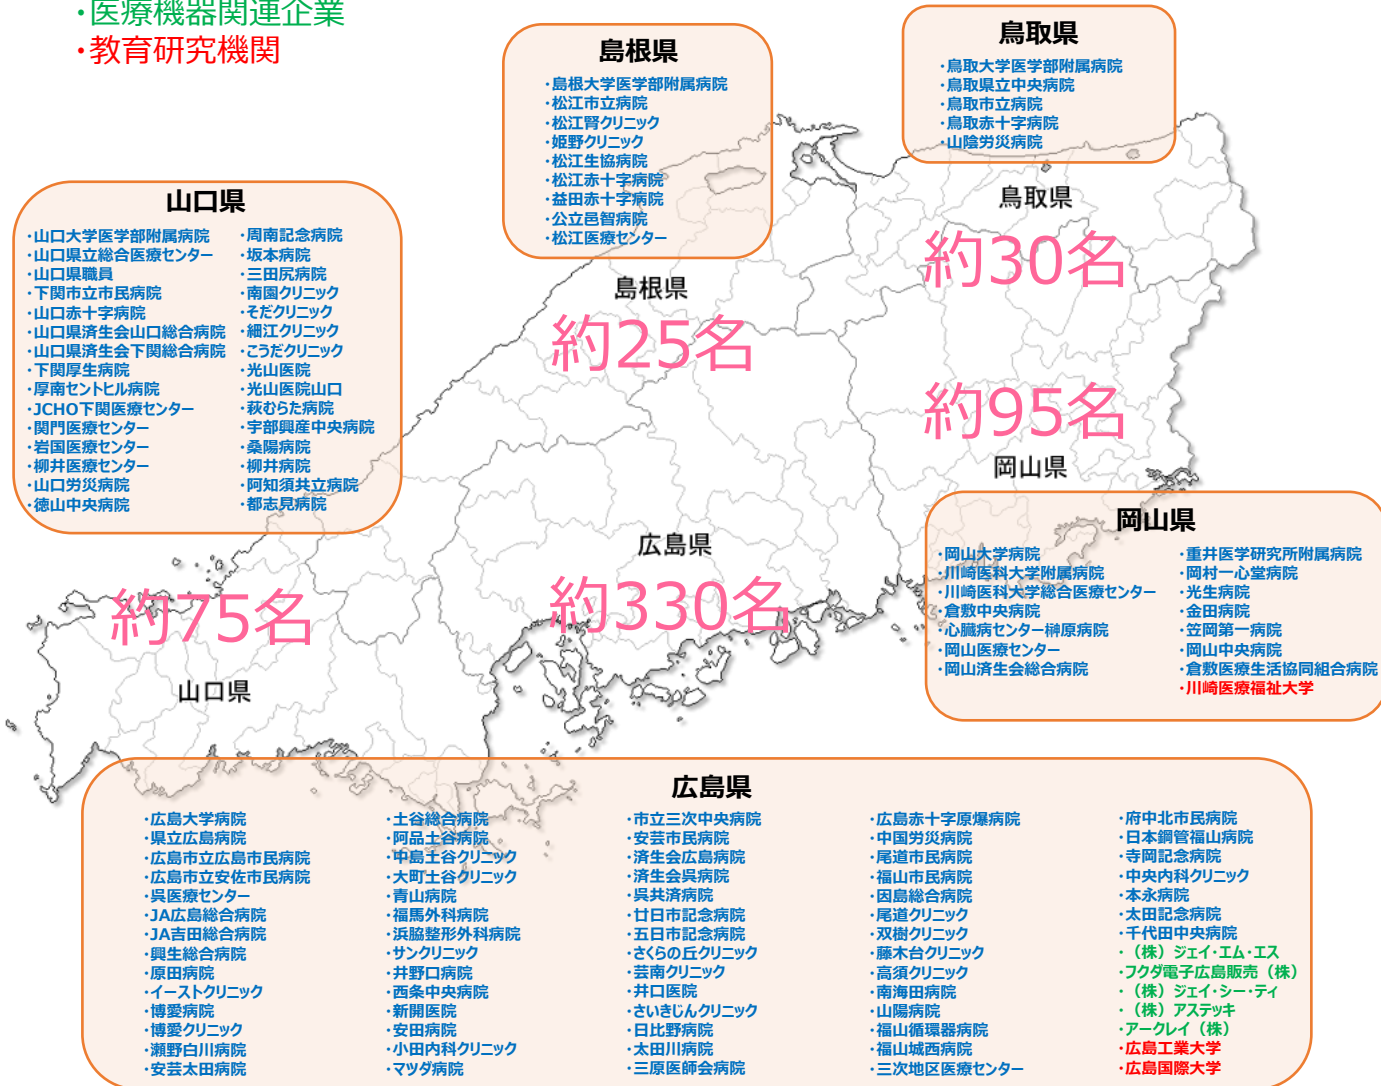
・医療機器関連企業
・教育研究機関

島根県
・島根大学医学部附属病院
・松江市立病院
・松江腎クリニック
・姫野クリニック
・松江生協病院
・松江赤十字病院
・益田赤十字病院
・公立邑智病院
・松江医療センター

鳥取県
・鳥取大学医学部附属病院
・鳥取県立中央病院
・鳥取市立病院
・鳥取赤十字病院
・山陰労災病院

山口県
・山口大学医学部附属病院
・山口県立総合医療センター
・山口県職員
・下関市立市民病院
・山口赤十字病院
・山口県済生会山口総合病院
・山口県済生会下関総合病院
・下関厚生病院
・厚南セントヒル病院
・JCHO下関医療センター
・関門医療センター
・岩国医療センター
・柳井医療センター
・山口労災病院
・徳山中央病院
・周南記念病院
・坂本病院
・三田尻病院
・南園クリニック
・そだクリニック
・細江クリニック
・こうだクリニック
・光山医院
・光山医院山口
・秋むらた病院
・宇部興産中央病院
・桑陽病院
・柳井病院
・阿知須共立病院
・都志見病院

鳥取県
約30名

島根県
約25名

約95名
岡山県

広島県
約330名

約75名
山口県

岡山県
・岡山大学病院
・川崎医科大学附属病院
・川崎医科大学総合医療センター
・倉敷中央病院
・心臓病センター榊原病院
・岡山医療センター
・岡山済生会総合病院
・重井医学研究所附属病院
・岡村一心堂病院
・光生病院
・金田病院
・笠岡第一病院
・岡山中央病院
・倉敷医療生活協同組合病院
・川崎医療福祉大学

広島県
・広島大学病院
・県立広島病院
・広島市立広島市民病院
・広島市立安佐市民病院
・呉医療センター
・JA広島総合病院
・JA吉田総合病院
・興生総合病院
・原田病院
・イーストクリニック
・博愛病院
・博愛クリニック
・瀬野白川病院
・安芸太田病院
・土谷総合病院
・阿品土谷病院
・中島土谷クリニック
・大町土谷クリニック
・青山病院
・福馬外科病院
・浜脇整形外科病院
・サンクリニック
・井野口病院
・西条中央病院
・新開医院
・安田病院
・小田内科クリニック
・マツダ病院
・市立三次中央病院
・安芸市民病院
・済生会広島病院
・済生会呉病院
・呉共済病院
・廿日市記念病院
・五日市記念病院
・さくらの丘クリニック
・芸南クリニック
・井口医院
・さいきじんクリニック
・日比野病院
・太田川病院
・三原医師会病院
・広島赤十字原爆病院
・中国労災病院
・尾道市民病院
・福山市民病院
・因島総合病院
・尾道クリニック
・双樹クリニック
・藤木台クリニック
・高須クリニック
・南海田病院
・山陽病院
・福山循環器病院
・福山城西病院
・三次地区医療センター
・府中北市民病院
・日本鋼管福山病院
・寺岡記念病院
・中央内科クリニック
・本永病院
・太田記念病院
・千代田中央病院
・（株）ジェイ・エム・エス
・フクダ電子広島販売（株）
・（株）ジェイ・シー・ティ
・（株）アステッキ
・アークレイ（株）
・広島工業大学
・広島国際大学